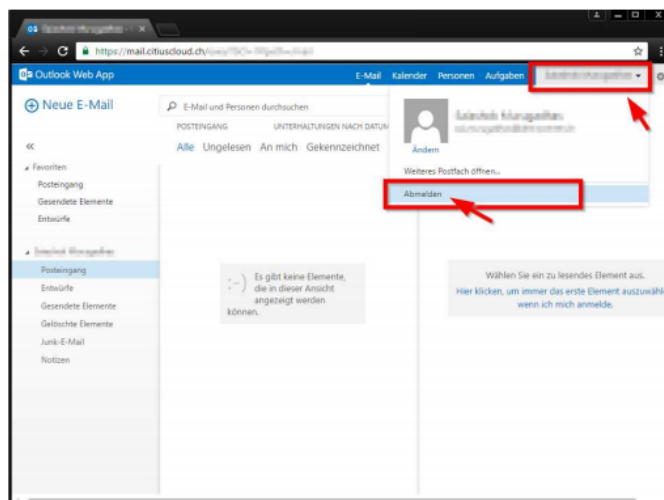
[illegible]

https://mail.citiuscloud.ch/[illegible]

Outlook Web App

E-Mail Kalender Personen Aufgaben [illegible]

Neue E-Mail

E-Mail und Personen durchsuchen

POSTEINGANG UNTERHALTUNGEN NACH DATUM

Alle Ungelesen An mich Gekennzeichnet

«

Favoriten

Posteingang

Gesendete Elemente

Entwürfe

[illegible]

Posteingang

Entwürfe

Gesendete Elemente

Gelöschte Elemente

Junk-E-Mail

Notizen

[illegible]

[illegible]

Ändern

Weiteres Postfach öffnen...

Abmelden

:-) Es gibt keine Elemente, die in dieser Ansicht angezeigt werden können.

Wählen Sie ein zu lesendes Element aus.

Hier klicken, um immer das erste Element auszuwähl wenn ich mich anmelde.